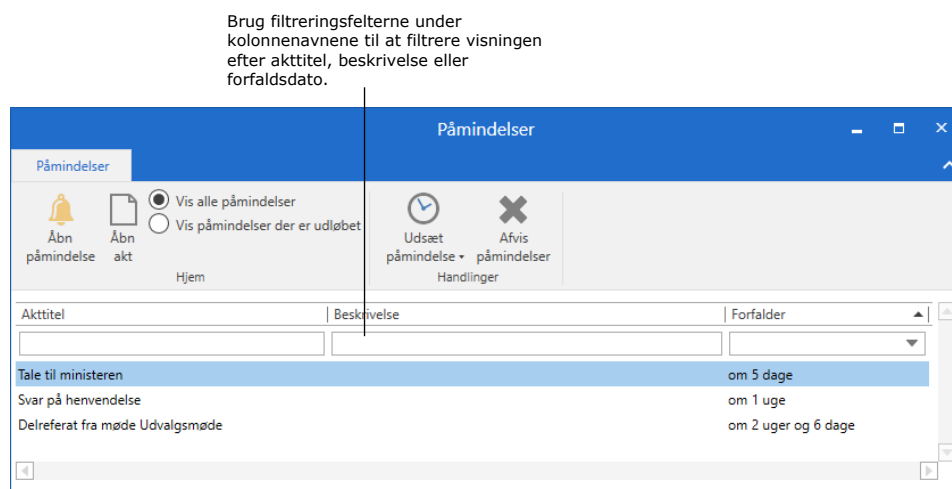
Brug filtreringsfelterne under kolonnenavnene til at filtrere visningen efter akttitel, beskrivelse eller forfaldsdato.

Påmindelser

Påmindelser

Åbn påmindelse

Åbn akt

Vis alle påmindelser

Vis påmindelser der er udløbet

Hjem

Udsæt påmindelse

Afvis påmindelser

Handlinger

| Akttitel | Beskrivelse | Forfalder |
|---|---|---|
| Tale til ministeren | | om 5 dage |
| Svar på henvendelse | | om 1 uge |
| Delreferat fra møde Udvalgsmøde | | om 2 uger og 6 dage |